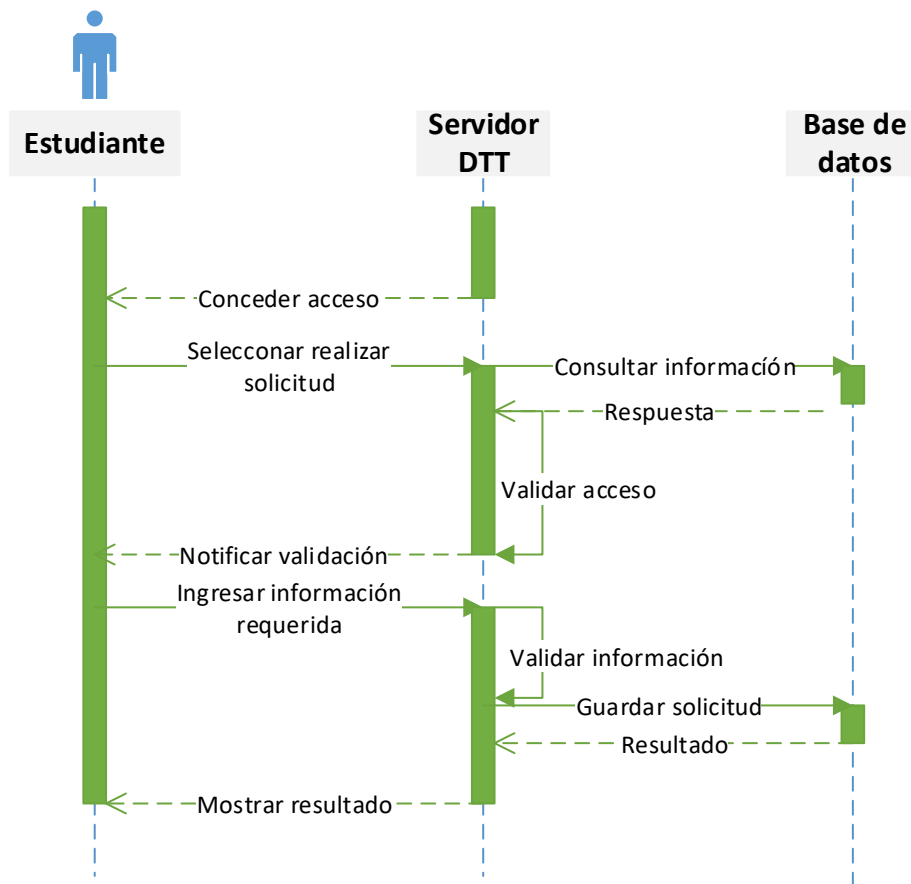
Estudiante

Servidor DTT

Base de datos

Conceder acceso

Selecconar realizar solicitud

Consultar información

Respuesta

Validar acceso

Notificar validación

Ingresar información requerida

Validar información

Guardar solicitud

Resultado

Mostrar resultado